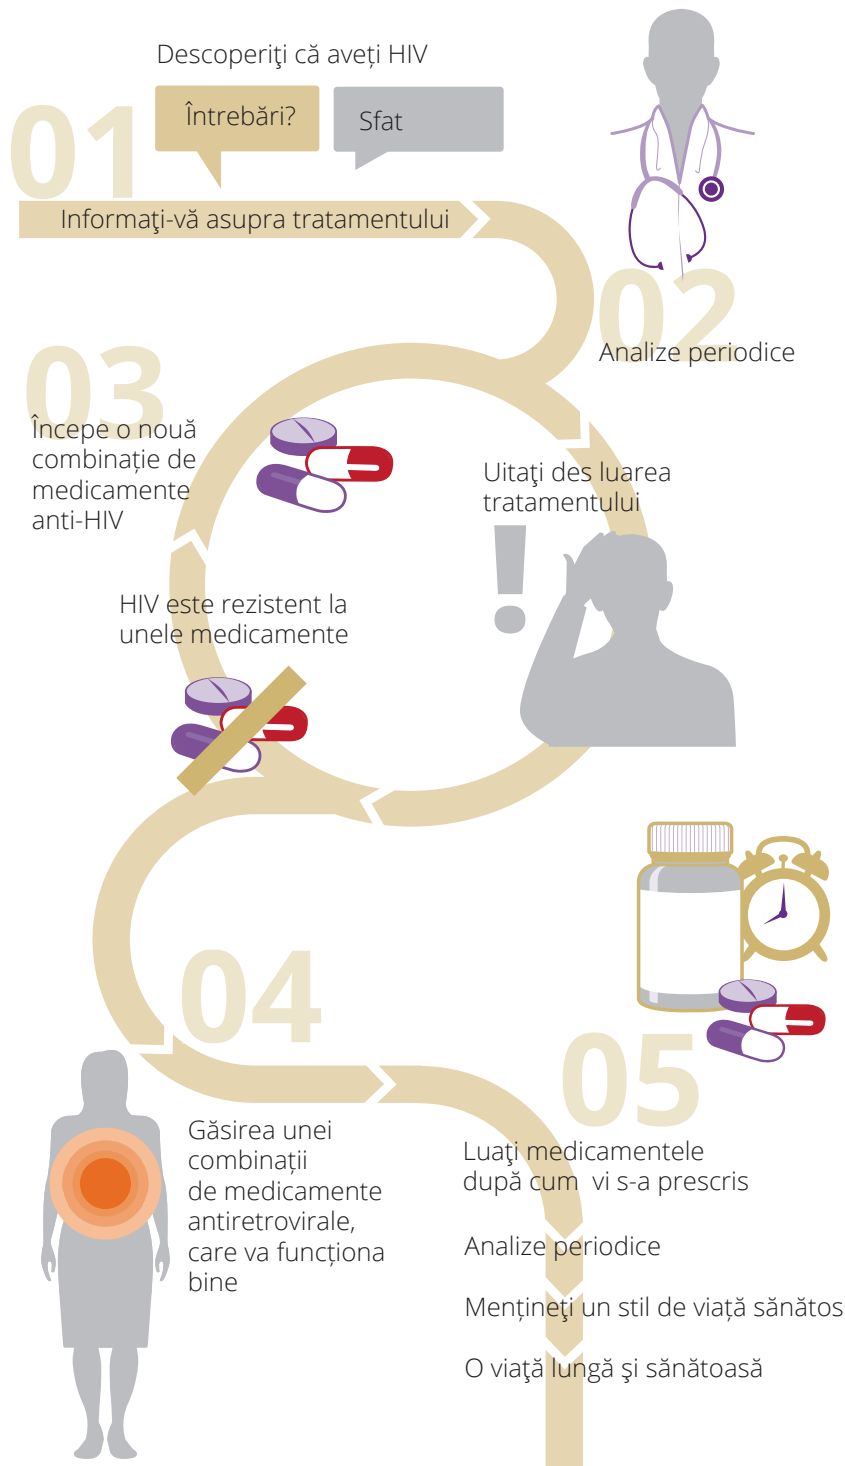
Descoperiţi că aveți HIV

01

Întrebări?

Sfat

Informaţi-vă asupra tratamentului

02

Analize periodice

03

Începe o nouă combinație de medicamente anti-HIV

Uitaţi des luarea tratamentului

!

HIV este rezistent la unele medicamente

04

05

Găsirea unei combinații de medicamente antiretrovirale, care va funcționa bine

Luaţi medicamentele după cum vi s-a prescris

Analize periodice

Mențineţi un stil de viață sănătos

O viaţă lungă şi sănătoasă